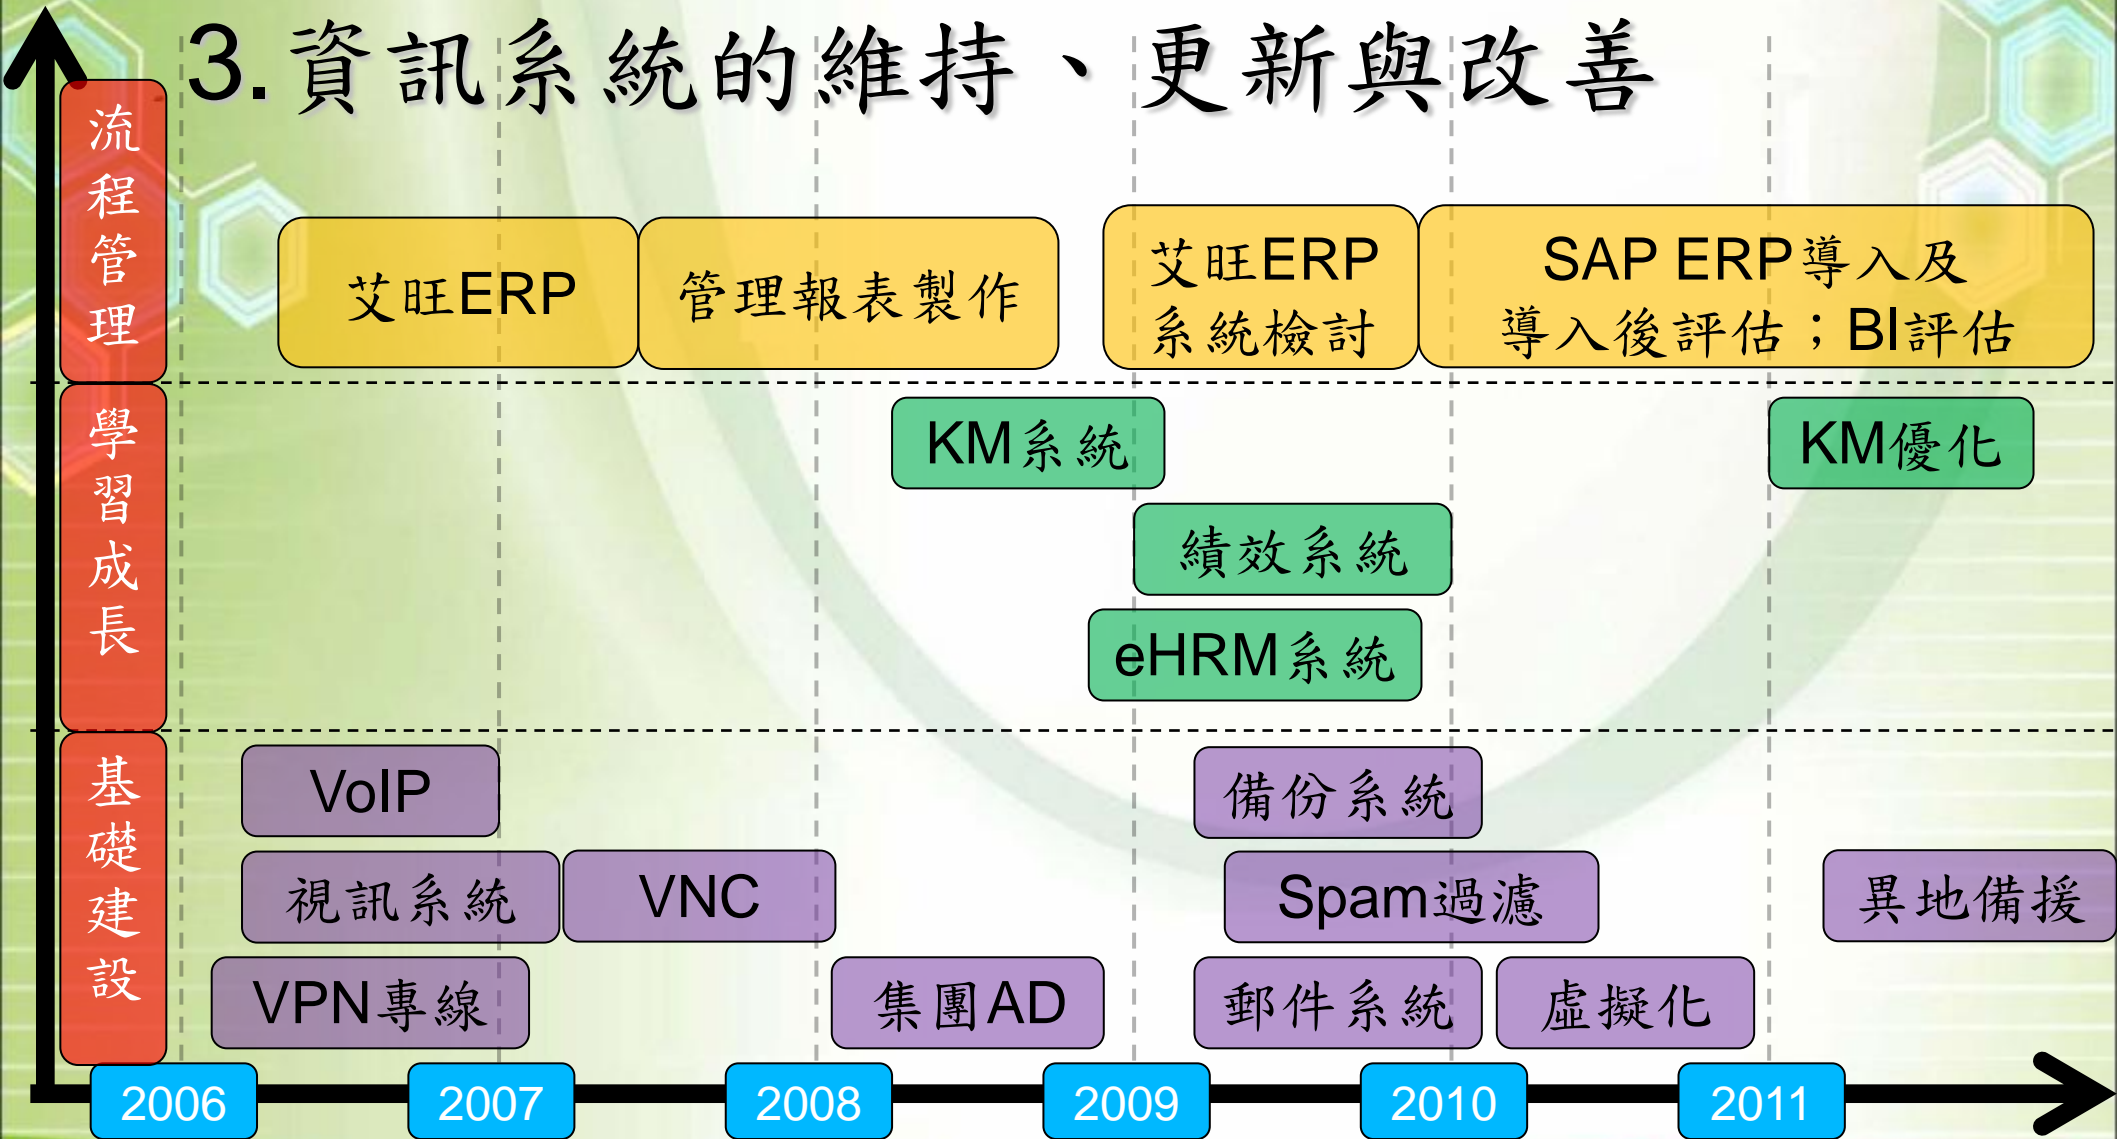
3. 資訊系統的維持、更新與改善

流程管理

艾旺ERP

管理報表製作

艾旺ERP 系統檢討

SAP ERP導入及 導入後評估；BI評估

學習成長

KM系統

KM優化

績效系統

eHRM系統

基礎建設

VoIP

備份系統

視訊系統

VNC

Spam過濾

異地備援

VPN專線

集團AD

郵件系統

虛擬化

2006

2007

2008

2009

2010

2011